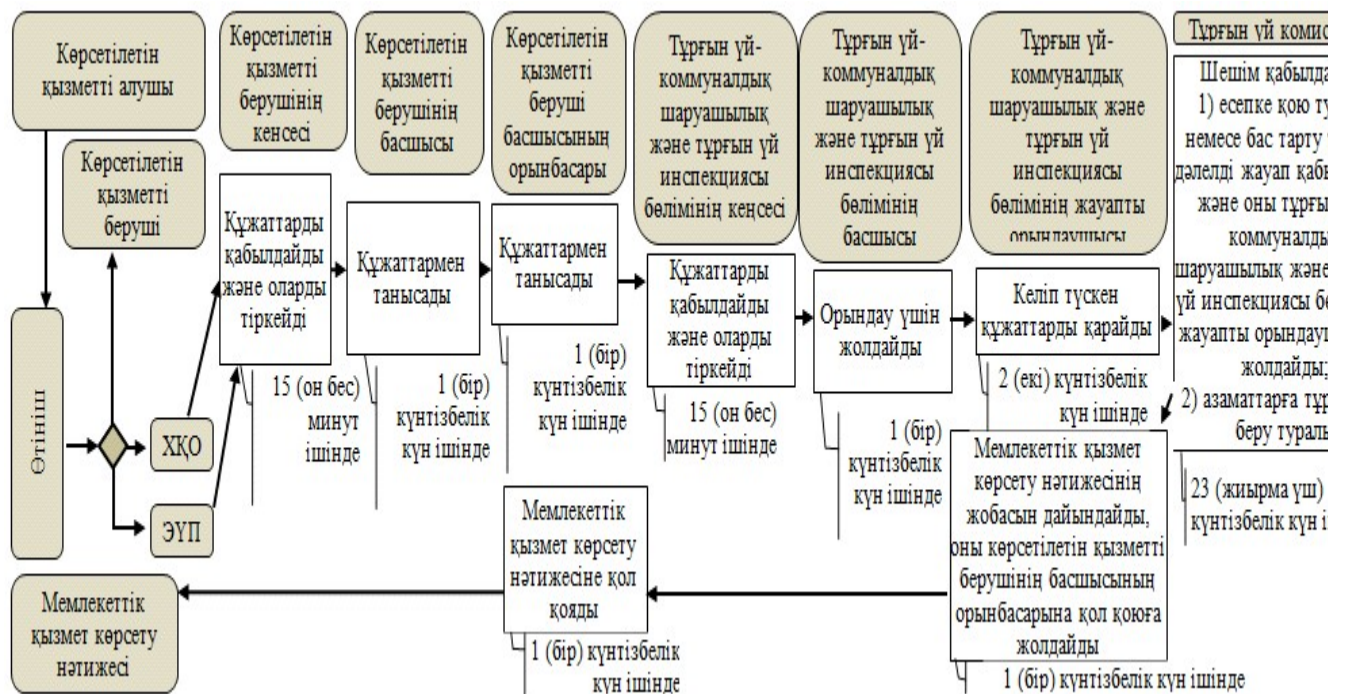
Көрсетілетін қызметті алушы

Көрсетілетін қызметті берушінің кеңсесі

Көрсетілетін қызметті берушінің басшысы

Көрсетілетін қызметті беруші басшысының орынбасары

Тұрғын үй-коммуналдық шаруашылық және тұрғын үй инспекциясы бөлімінің кеңсесі

Тұрғын үй-коммуналдық шаруашылық және тұрғын үй инспекциясы бөлімінің басшысы

Тұрғын үй-коммуналдық шаруашылық және тұрғын үй инспекциясы бөлімінің жауапты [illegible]

Тұрғын үй комис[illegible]

Көрсетілетін қызметті беруші

Өтініш

ХҚО

ЭҮП

Құжаттарды қабылдайды және оларды тіркейді

15 (он бес) минут ішінде

Құжаттармен танысады

1 (бір) күнтізбелік күн ішінде

Құжаттармен танысады

1 (бір) күнтізбелік күн ішінде

Құжаттарды қабылдайды және оларды тіркейді

15 (он бес) минут ішінде

Орындау үшін жолдайды

1 (бір) күнтізбелік күн ішінде

Келіп түскен құжаттарды қарайды

2 (екі) күнтізбелік күн ішінде

Шешім қабылда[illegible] 1) есепке қою ту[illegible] немесе бас тарту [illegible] дәлелді жауап қаб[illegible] және оны тұрғы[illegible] коммуналд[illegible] шаруашылық және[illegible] үй инспекциясы бө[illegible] жауапты орындау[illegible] жолдайды; 2) азаматтарға тұр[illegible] беру туралы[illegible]

23 (жиырма үш) күнтізбелік күн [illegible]

Мемлекеттік қызмет көрсету нәтижесінің жобасын дайындайды, оны көрсетілетін қызметті берушінің басшысының орынбасарына қол қоюға жолдайды

1 (бір) күнтізбелік күн ішінде

Мемлекеттік қызмет көрсету нәтижесіне қол қояды

1 (бір) күнтізбелік күн ішінде

Мемлекеттік қызмет көрсету нәтижесі